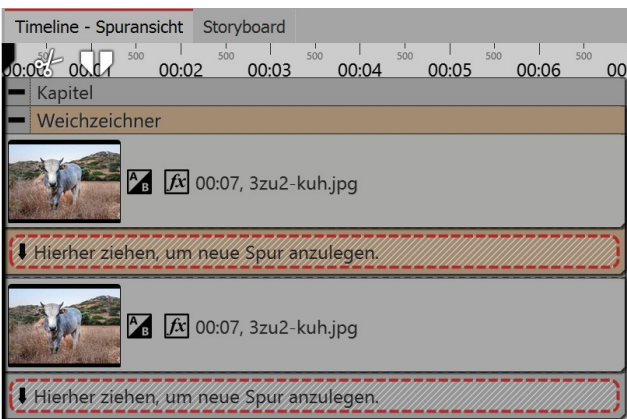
Timeline - Spuransicht Storyboard

00:00 500 00:01 500 00:02 500 00:03 500 00:04 500 00:05 500 00:06 500 00

Kapitel

Weichzeichner

00:07, 3zu2-kuh.jpg

Hierher ziehen, um neue Spur anzulegen.

00:07, 3zu2-kuh.jpg

Hierher ziehen, um neue Spur anzulegen.